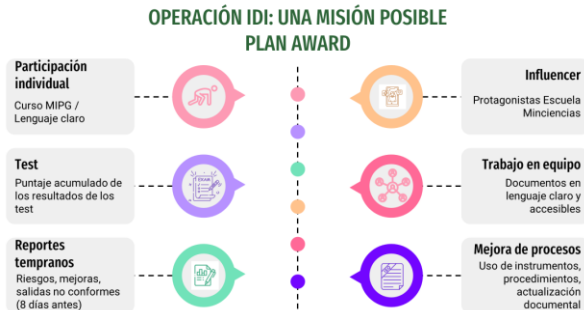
OPERACIÓN IDI: UNA MISIÓN POSIBLE
PLAN AWARD

Participación individual
Curso MIPG / Lenguaje claro

Influencer
Protagonistas Escuela Minciencias

Test
Puntaje acumulado de los resultados de los test

Trabajo en equipo
Documentos en lenguaje claro y accesibles

Reportes tempranos
Riesgos, mejoras, salidas no conformes (8 días antes)

Mejora de procesos
Uso de instrumentos, procedimientos, actualización documental